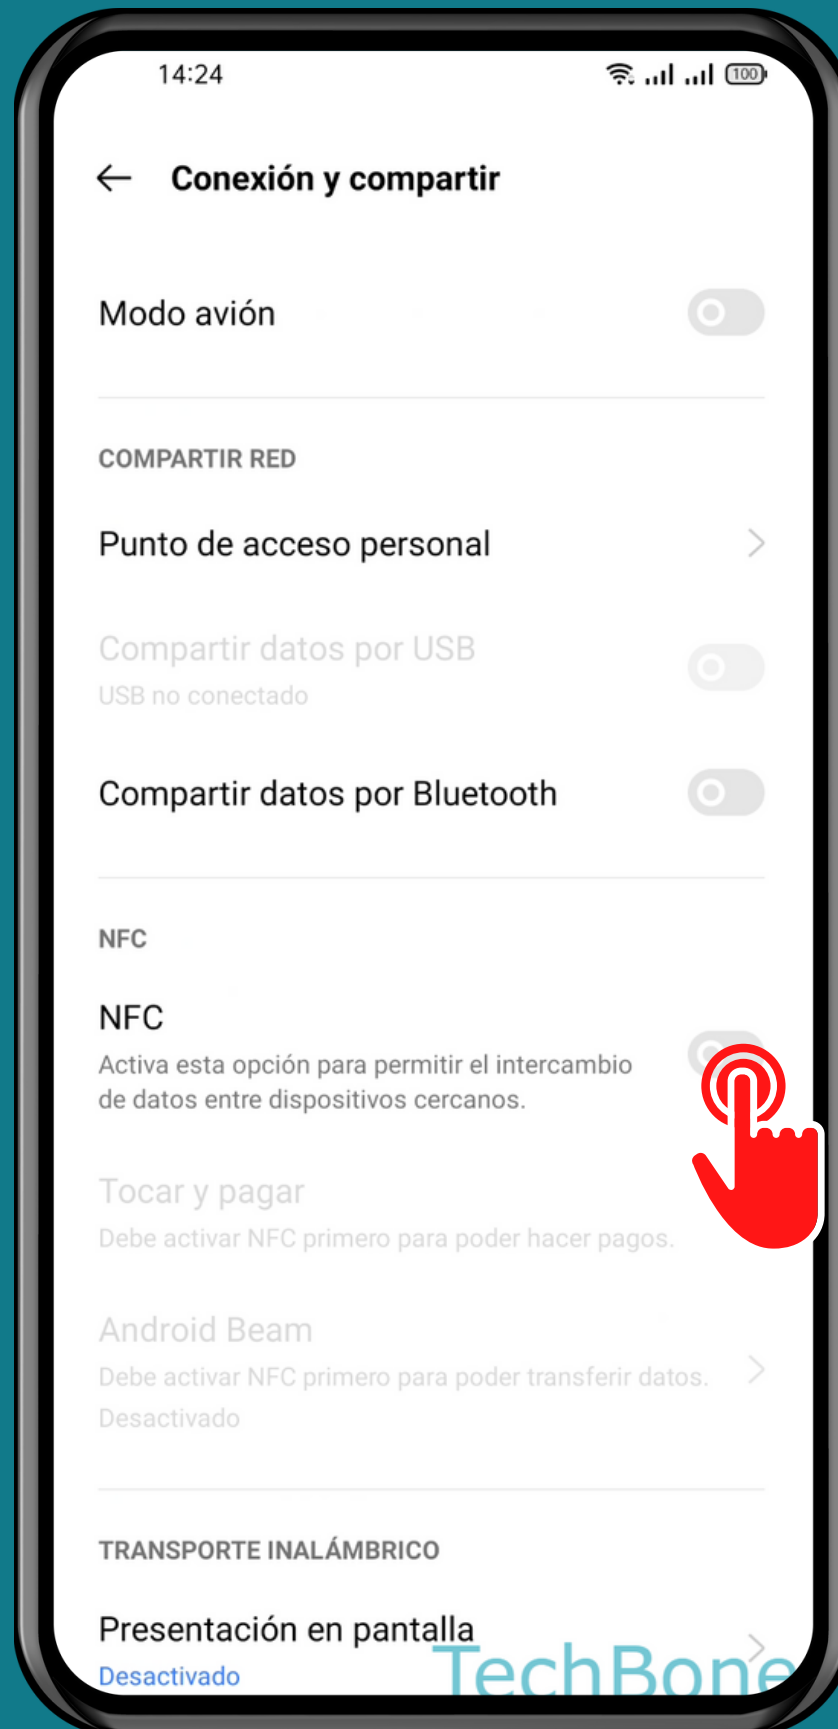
14:24

100

Conexión y compartir

Modo avión

COMPARTIR RED

Punto de acceso personal

Compartir datos por USB
USB no conectado

Compartir datos por Bluetooth

NFC

NFC
Activa esta opción para permitir el intercambio de datos entre dispositivos cercanos.

Tocar y pagar
Debe activar NFC primero para poder hacer pagos.

Android Beam
Debe activar NFC primero para poder transferir datos.
Desactivado

TRANSPORTE INALÁMBRICO

Presentación en pantalla
Desactivado

TechBone